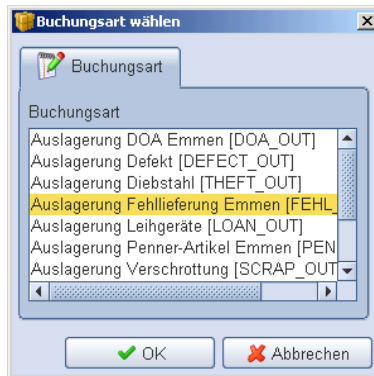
Buchungsart wählen

Buchungsart

Buchungsart

Auslagerung DOA Emmen [DOA_OUT]
Auslagerung Defekt [DEFECT_OUT]
Auslagerung Diebstahl [THEFT_OUT]
Auslagerung Fehllieferung Emmen [FEHL_
Auslagerung Leihgeräte [LOAN_OUT]
Auslagerung Penner-Artikel Emmen [PEN
Auslagerung Verschrottung [SCRAP_OUT

OK
Abbrechen